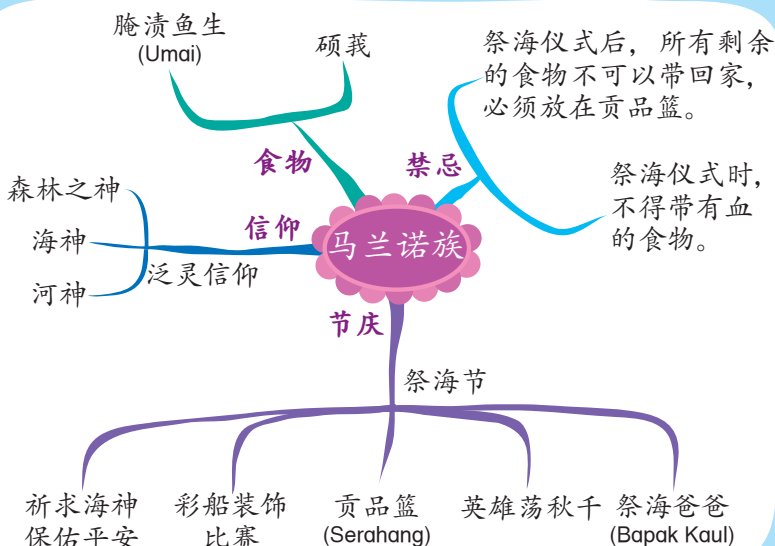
马兰诺族

食物
腌渍鱼生
(Umai)
硕莪

禁忌
祭海仪式后，所有剩余的食物不可以带回家，必须放在贡品篮。
祭海仪式时，不得带有血的食物。

信仰
森林之神
海神
河神
泛灵信仰

节庆
祭海节
祈求海神保佑平安
彩船装饰比赛
贡品篮
(Serahang)
英雄荡秋千
祭海爸爸
(Bapak Kaul)